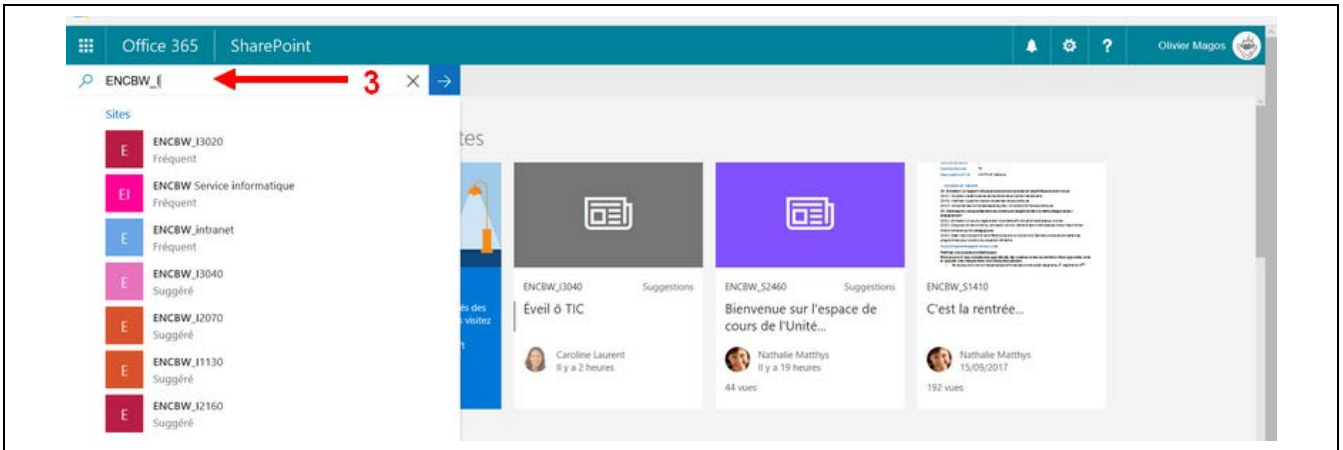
Office 365 SharePoint

Olivier Magos

ENCBW_I

3

Sites

E ENCBW_I3020 Fréquent

EI ENCBW Service informatique Fréquent

E ENCBW_intranet Fréquent

E ENCBW_I3040 Suggéré

E ENCBW_I2070 Suggéré

E ENCBW_I1130 Suggéré

E ENCBW_I2160 Suggéré

tes

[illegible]s des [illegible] visitez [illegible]t

ENCBW_I3040 Suggestions
Éveil ô TIC
Caroline Laurent
Il y a 2 heures

ENCBW_S2460 Suggestions
Bienvenue sur l'espace de cours de l'Unité...
Nathalie Matthys
Il y a 19 heures
44 vues

ENCBW_S1410
C'est la rentrée...
Nathalie Matthys
15/09/2017
192 vues